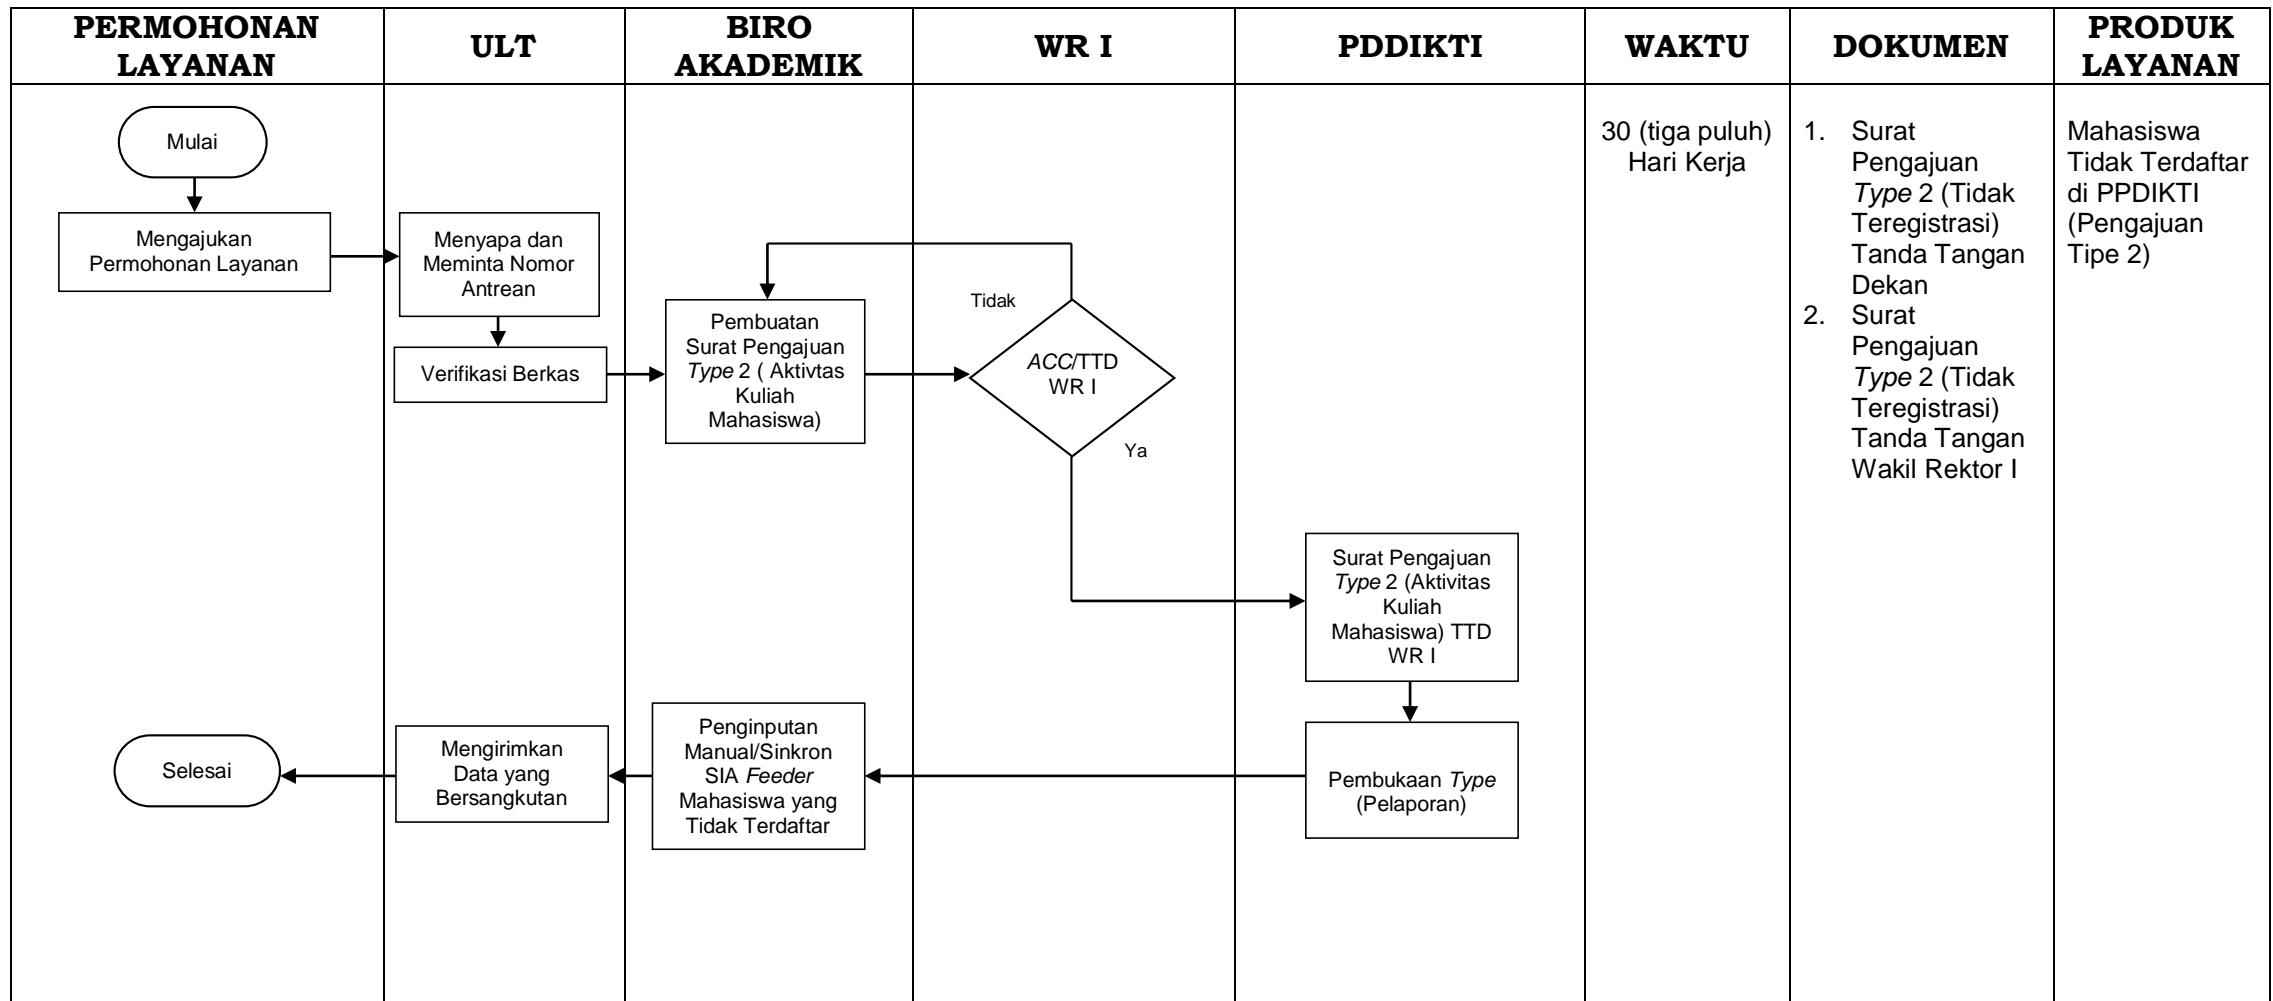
| PERMOHONAN LAYANAN | ULT | BIRO AKADEMIK | WR I | PDDIKTI | WAKTU | DOKUMEN | PRODUK LAYANAN |
|---|---|---|---|---|---|---|---|
| | | | | | 30 (tiga puluh) Hari Kerja | 1. Surat Pengajuan *Type* 2 (Tidak Teregistrasi) Tanda Tangan Dekan<br>2. Surat Pengajuan *Type* 2 (Tidak Teregistrasi) Tanda Tangan Wakil Rektor I | Mahasiswa Tidak Terdaftar di PPDIKTI (Pengajuan Tipe 2) |

Mulai

Mengajukan Permohonan Layanan

Menyapa dan Meminta Nomor Antrean

Verifikasi Berkas

Pembuatan Surat Pengajuan *Type* 2 ( Aktivtas Kuliah Mahasiswa)

Tidak

*ACC*/TTD WR I

Ya

Surat Pengajuan *Type* 2 (Aktivitas Kuliah Mahasiswa) TTD WR I

Pembukaan *Type* (Pelaporan)

Penginputan Manual/Sinkron SIA *Feeder* Mahasiswa yang Tidak Terdaftar

Mengirimkan Data yang Bersangkutan

Selesai